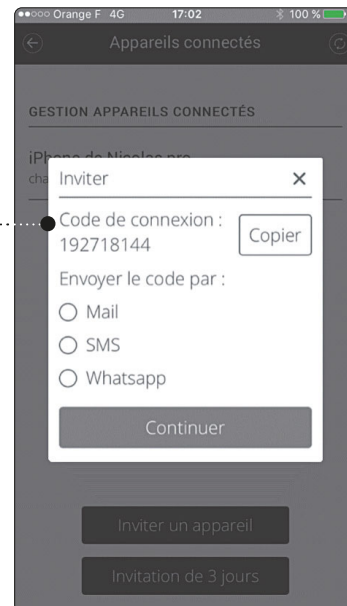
●●○○○ Orange F 4G 17:02 100 %

Appareils connectés

GESTION APPAREILS CONNECTÉS

iPh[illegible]

cha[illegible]

Inviter ×

Code de connexion : 192718144

Copier

Envoyer le code par :

Mail

SMS

Whatsapp

Continuer

Inviter un appareil

Invitation de 3 jours